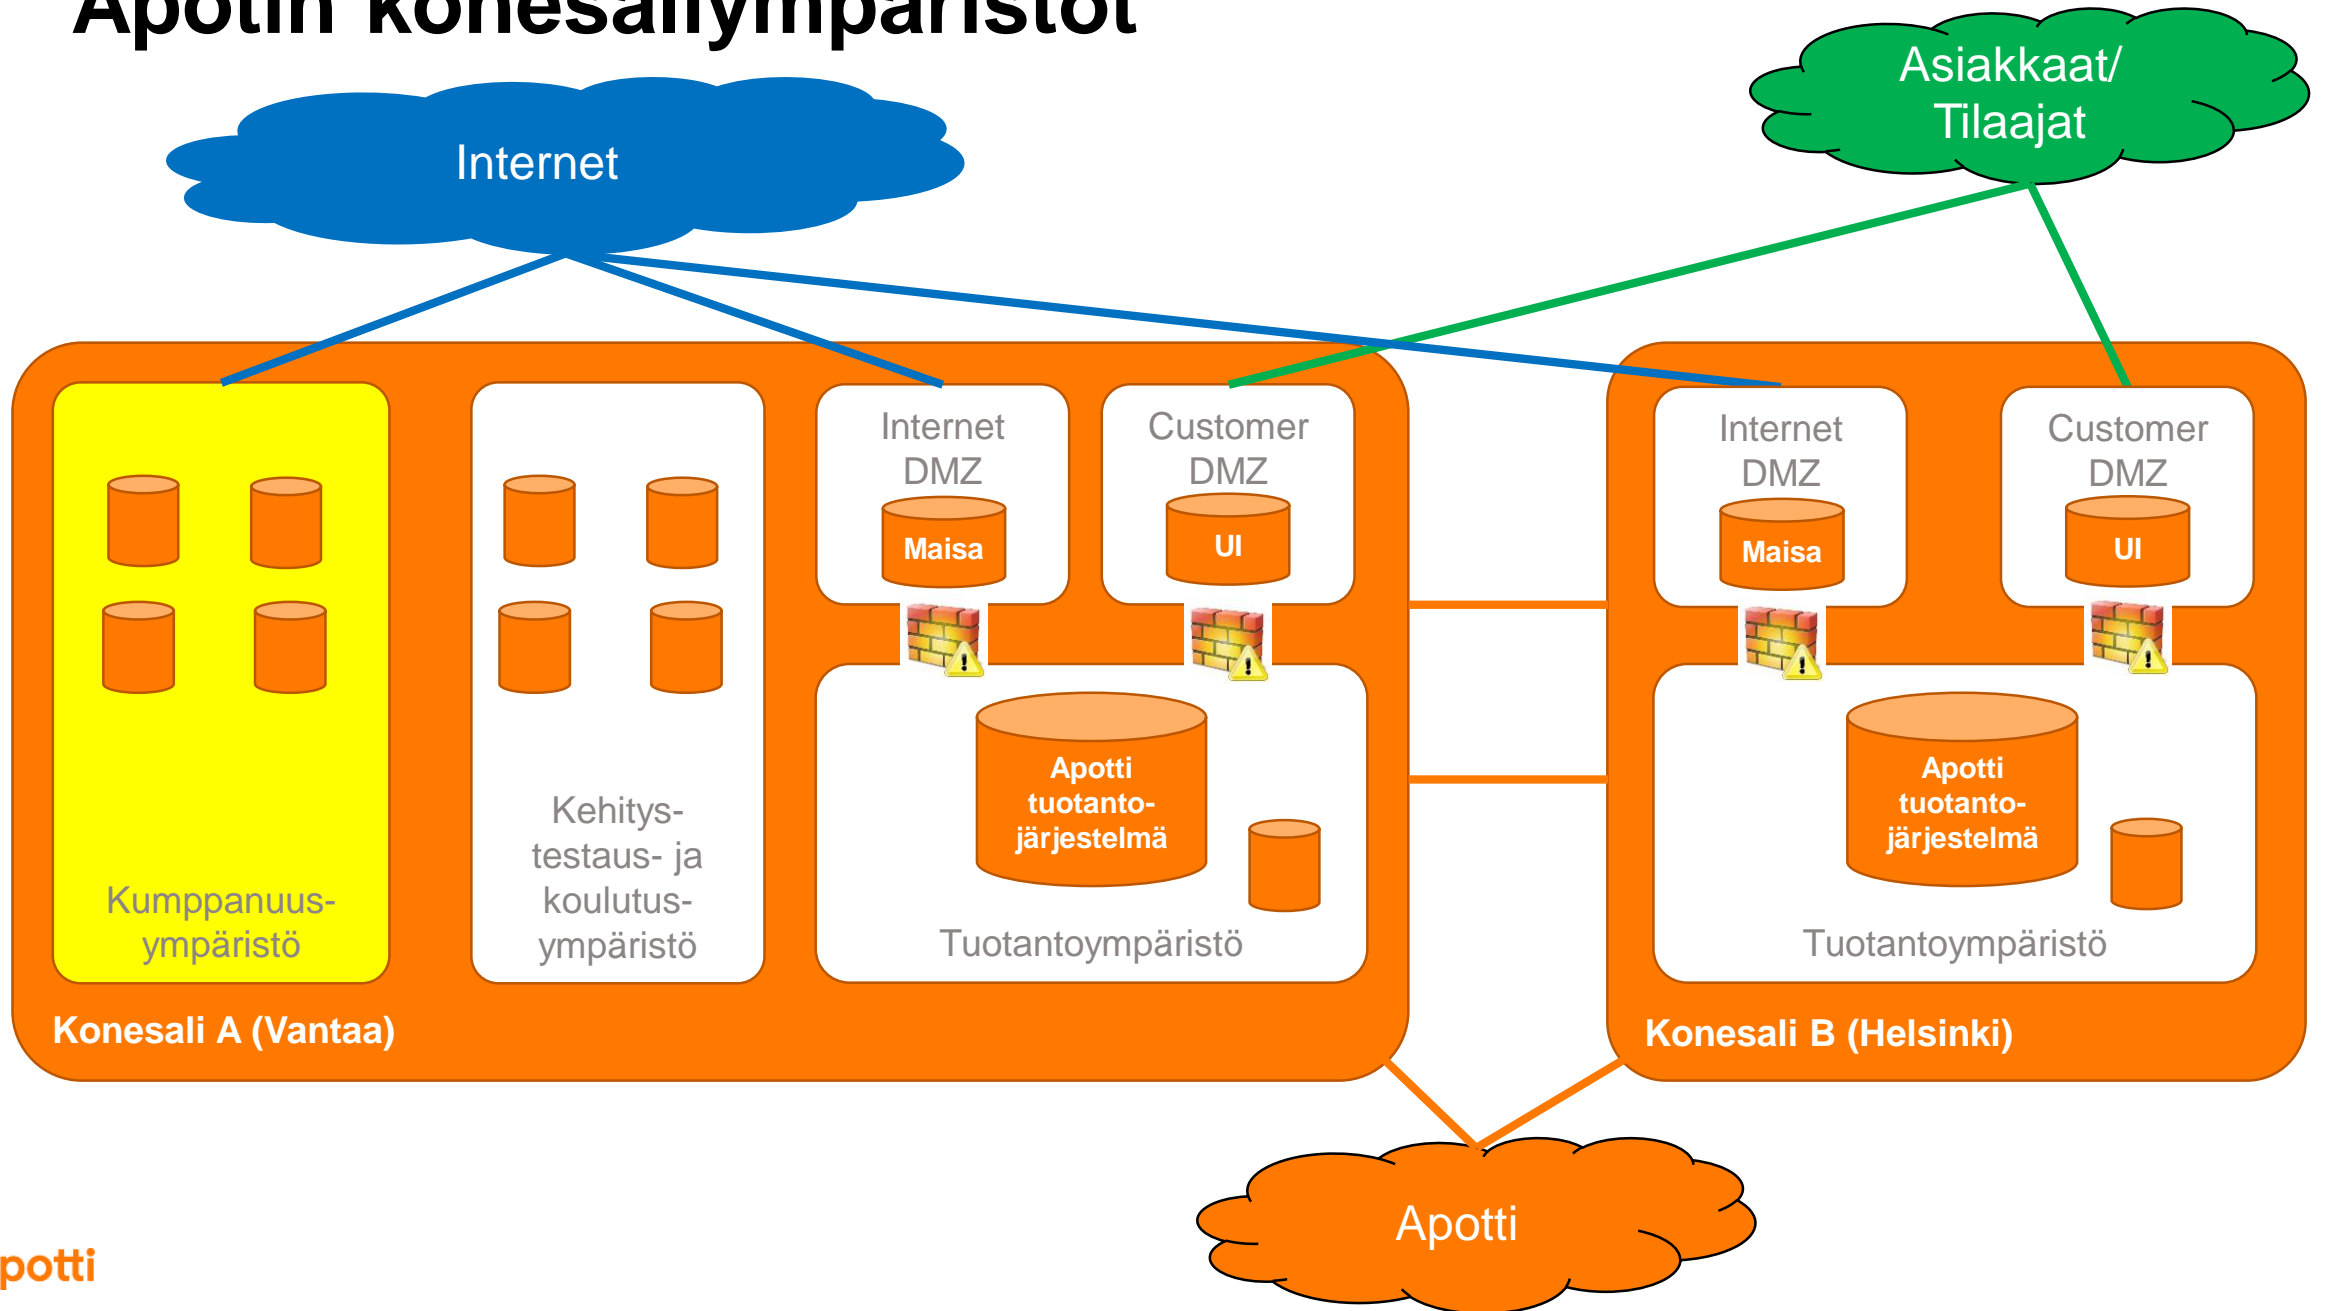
Apotin konesaliympäristöt

Internet

Asiakkaat/ Tilaajat

Kumppanuus-ympäristö

Kehitys- testaus- ja koulutus-ympäristö

Internet DMZ

Maisa

Customer DMZ

UI

Apotti tuotanto-järjestelmä

Tuotantoympäristö

Konesali A (Vantaa)

Internet DMZ

Maisa

Customer DMZ

UI

Apotti tuotanto-järjestelmä

Tuotantoympäristö

Konesali B (Helsinki)

Apotti

potti